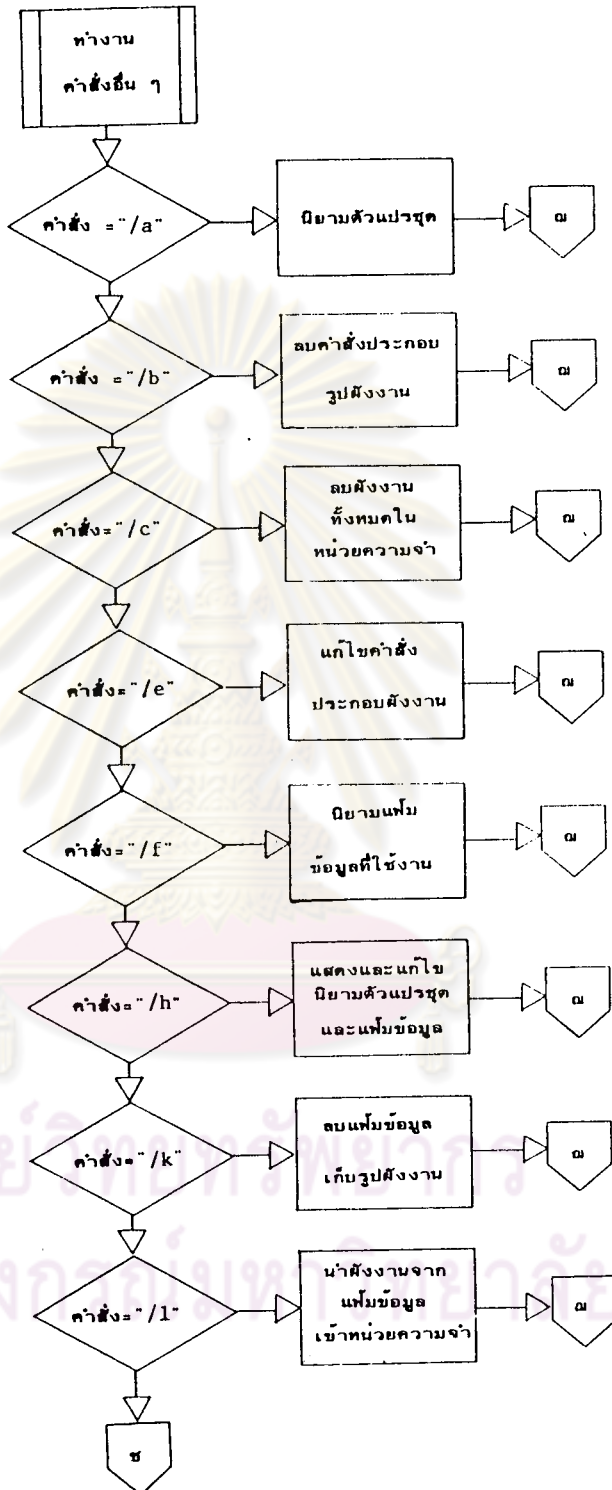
ทำงาน
คำสั่งอื่น ๆ

คำสั่ง = "/a"

นิยามตัวแปรชุด

ฌ

คำสั่ง = "/b"

ลบคำสั่งประกอบรูปผังงาน

ฌ

คำสั่ง= "/c"

ลบผังงานทั้งหมดในหน่วยความจำ

ฌ

คำสั่ง= "/e"

แก้ไขคำสั่งประกอบผังงาน

ฌ

คำสั่ง= "/f"

นิยามแฟ้มข้อมูลที่ใช้งาน

ฌ

คำสั่ง= "/h"

แสดงและแก้ไขนิยามตัวแปรชุดและแฟ้มข้อมูล

ฌ

คำสั่ง= "/k"

ลบแฟ้มข้อมูลเก็บรูปผังงาน

ฌ

คำสั่ง= "/l"

นำผังงานจากแฟ้มข้อมูลเข้าหน่วยความจำ

ฌ

ช